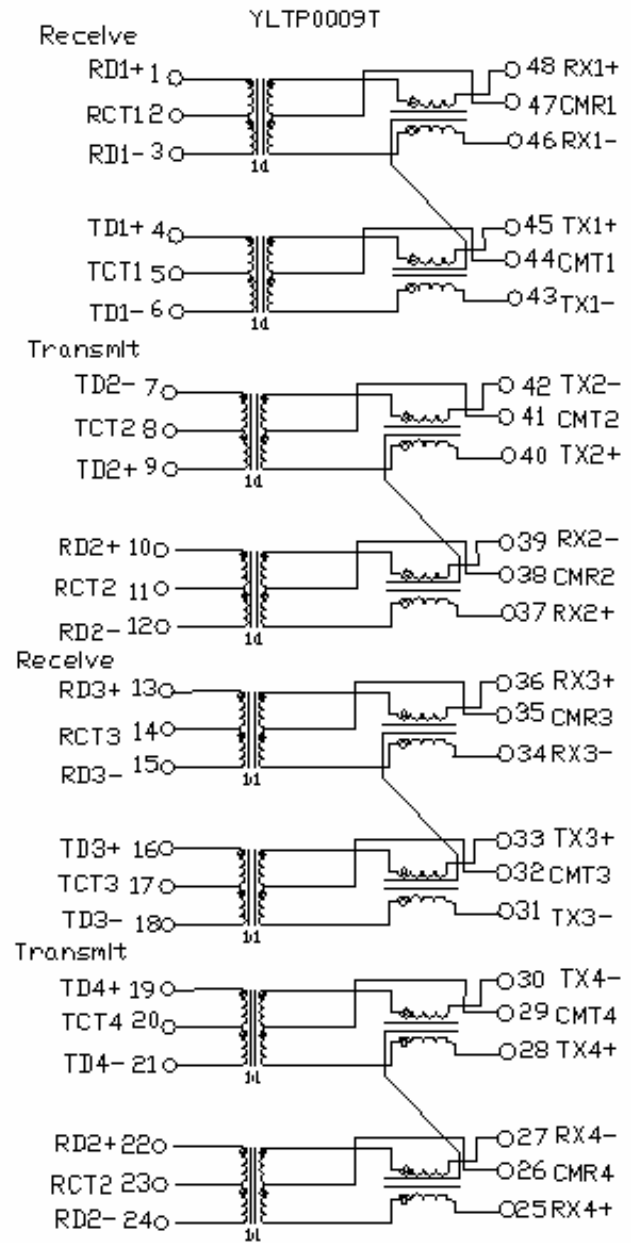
YLTP0009T

Recelve

RD1+ 1
RCT1 2
RD1- 3
1:1

48 RX1+
47 CMR1
46 RX1-

TD1+ 4
TCT1 5
TD1- 6
1:1

45 TX1+
44 CMT1
43 TX1-

Transmlt

TD2- 7
TCT2 8
TD2+ 9
1:1

42 TX2-
41 CMT2
40 TX2+

RD2+ 10
RCT2 11
RD2- 12
1:1

39 RX2-
38 CMR2
37 RX2+

Recelve

RD3+ 13
RCT3 14
RD3- 15
1:1

36 RX3+
35 CMR3
34 RX3-

TD3+ 16
TCT3 17
TD3- 18
1:1

33 TX3+
32 CMT3
31 TX3-

Transmlt

TD4+ 19
TCT4 20
TD4- 21
1:1

30 TX4-
29 CMT4
28 TX4+

RD2+ 22
RCT2 23
RD2- 24
1:1

27 RX4-
26 CMR4
25 RX4+